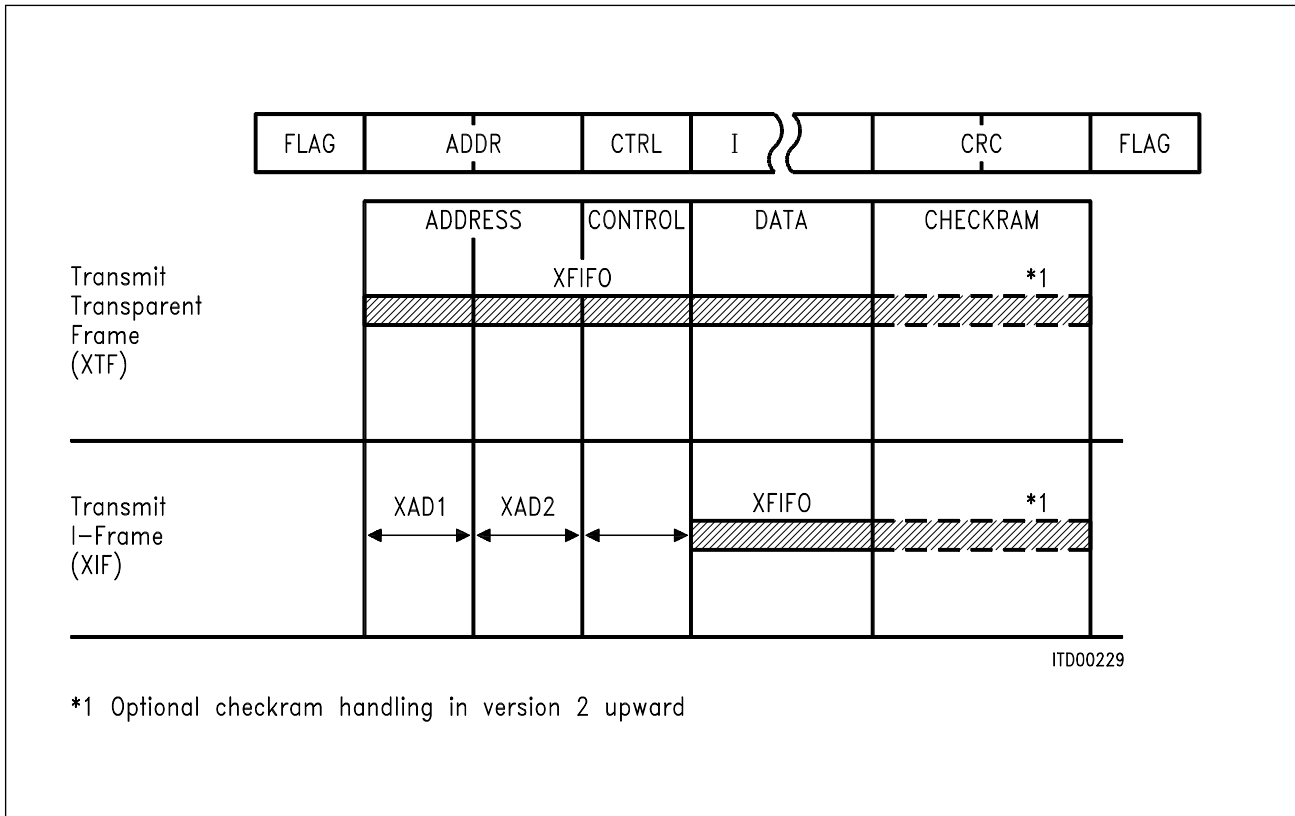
FLAG ADDR CTRL I CRC FLAG

ADDRESS CONTROL DATA CHECKRAM

Transmit Transparent Frame (XTF)

XFIFO

*1

Transmit I-Frame (XIF)

XAD1 XAD2

XFIFO

*1

ITD00229

*1 Optional checkram handling in version 2 upward